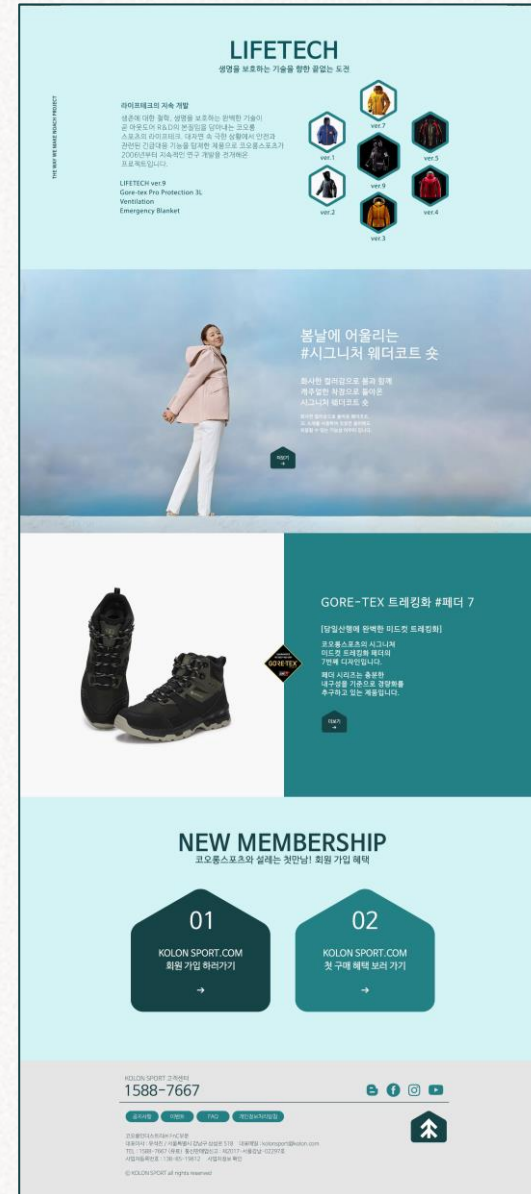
LIFETECH
생명을 보호하는 기술을 향한 끝없는 도전

THE WAY WE MAKE KOLON PROJECT

라이프테크의 지속 개발

생존에 대한 철학, 생명을 보호하는 완벽한 기술이 곧 아웃도어 R&D의 본질임을 담아내는 코오롱스포츠의 라이프테크. 대자연 속 극한 상황에서 인전과 관련된 긴급대응 기능을 탑재한 제품으로 코오롱스포츠가 2006년부터 지속적인 연구 개발을 전개해온 프로젝트입니다.

LIFETECH ver.9
Gore-tex Pro Protection 3L
Ventilation
Emergency Blanket

ver.7
ver.1
ver.5
ver.9
ver.2
ver.4
ver.3

봄날에 어울리는
#시그니처 웨더코트 숏

화사한 컬러감으로 봄과 함께
가주얼한 착장으로 필여은
시그니처 웨더코트 숏

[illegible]

자세히
→

GORE-TEX 트레킹화 #페더 7

[당일산행에 완벽한 미드컷 트레킹화]

코오롱스포츠의 시그니처
미드컷 트레킹화 페더의
7번째 디자인입니다.

페더 시리즈는 충분한
내구성을 기준으로 경량화를
추구하고 있는 제품입니다.

GORE-TEX

더보기
→

NEW MEMBERSHIP
코오롱스포츠와 설레는 첫만남! 회원 가입 혜택

01
KOLON SPORT.COM
회원 가입 하러가기
→

02
KOLON SPORT.COM
첫 구매 혜택 보러 가기
→

KOLON SPORT 고객센터
1588-7667

공지사항 이벤트 FAQ 개인정보처리방침

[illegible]

© KOLON SPORT all rights reserved